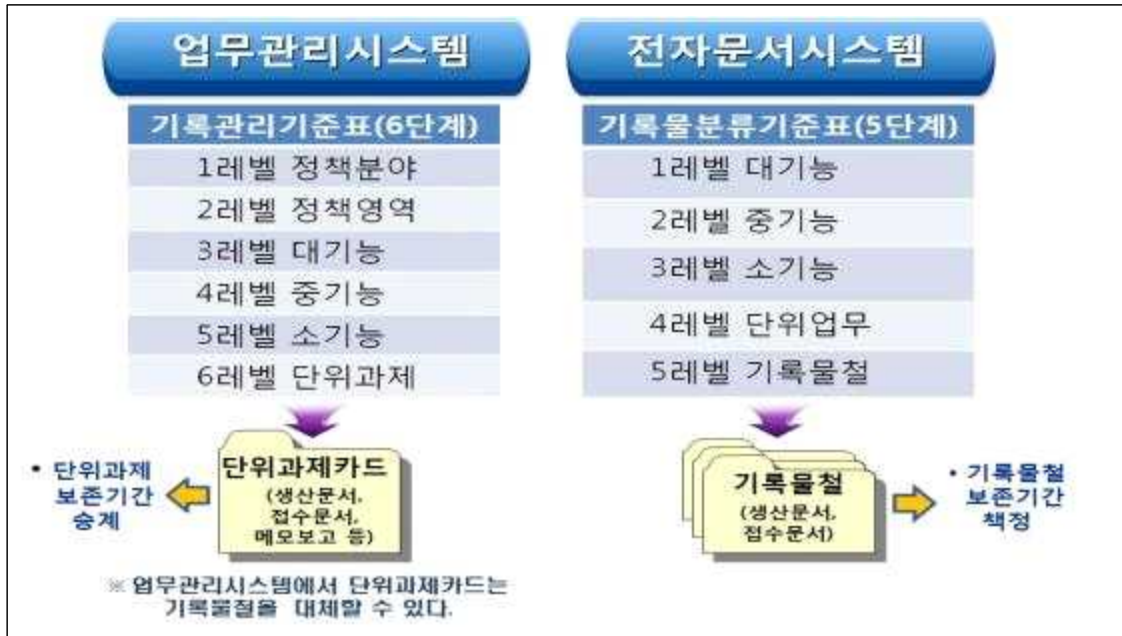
업무관리시스템

기록관리기준표(6단계)

1레벨 정책분야

2레벨 정책영역

3레벨 대기능

4레벨 중기능

5레벨 소기능

6레벨 단위과제

• 단위과제 보존기간 승계

단위과제카드

(생산문서, 접수문서, 메모보고 등)

※ 업무관리시스템에서 단위과제카드는 기록물철을 대체할 수 있다.

전자문서시스템

기록물분류기준표(5단계)

1레벨 대기능

2레벨 중기능

3레벨 소기능

4레벨 단위업무

5레벨 기록물철

기록물철

(생산문서, 접수문서)

• 기록물철 보존기간 책정